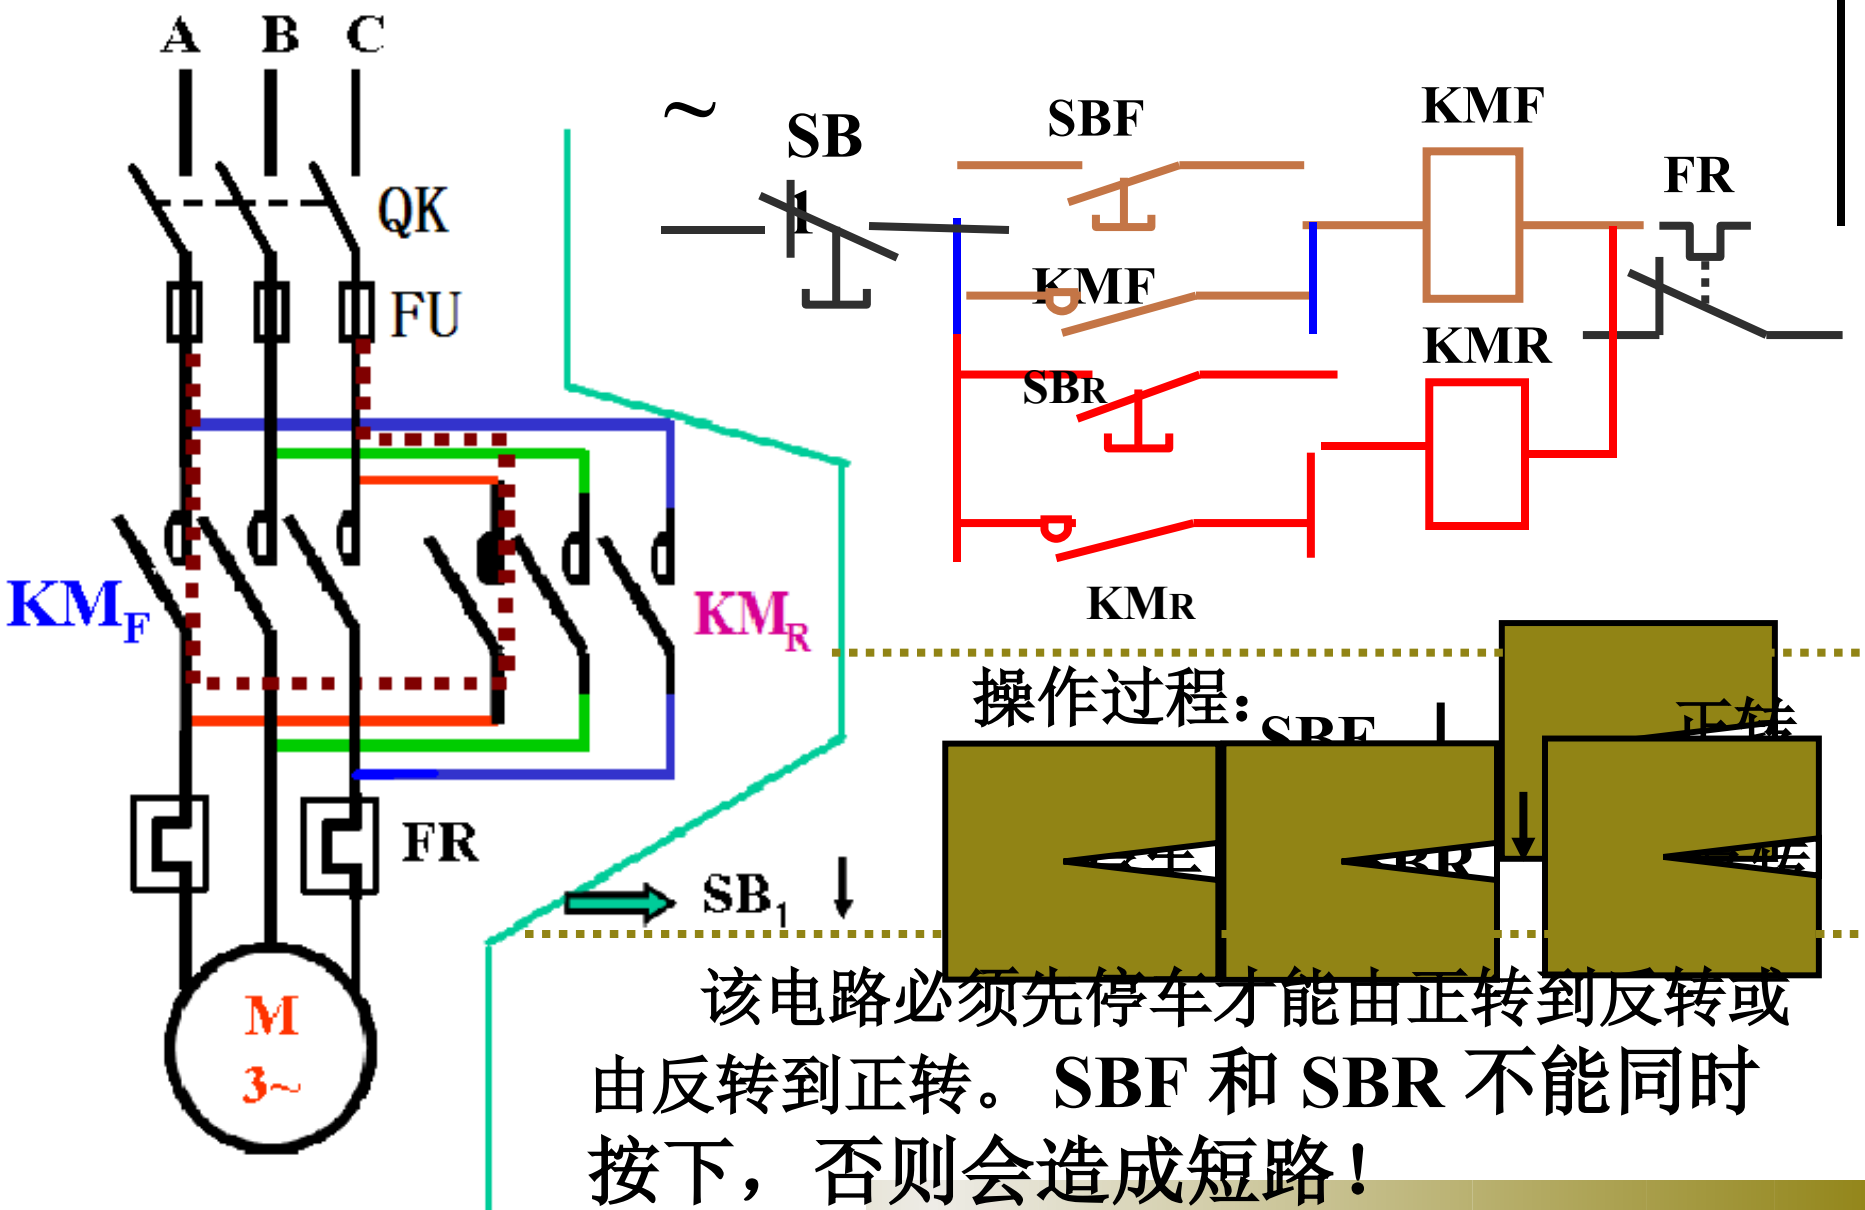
A B C

QK

FU

$KM_F$

$KM_R$

FR

M
3~

~ SB

SBF

KMF

FR

KMF

KMR

SBR

KMR

$SB_1$ ↓

操作过程: SBF ↓

正转

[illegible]

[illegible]

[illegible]

该电路必须先停车才能由正转到反转或由反转到正转。SBF 和 SBR 不能同时按下，否则会造成短路！